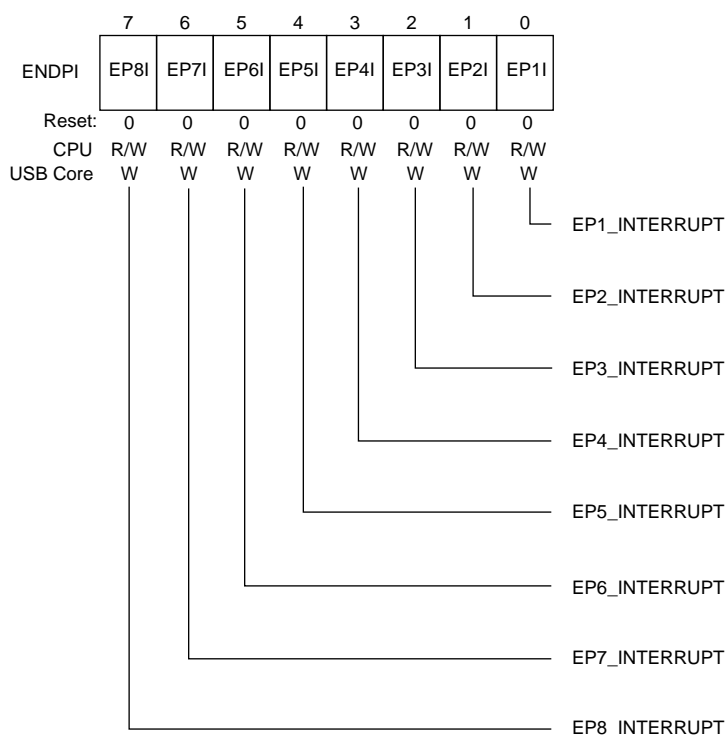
| | 7 | 6 | 5 | 4 | 3 | 2 | 1 | 0 |
|---|---|---|---|---|---|---|---|---|
| ENDPI | EP8I | EP7I | EP6I | EP5I | EP4I | EP3I | EP2I | EP1I |
| Reset: | 0 | 0 | 0 | 0 | 0 | 0 | 0 | 0 |
| CPU | R/W | R/W | R/W | R/W | R/W | R/W | R/W | R/W |
| USB Core | W | W | W | W | W | W | W | W |

EP1_INTERRUPT

EP2_INTERRUPT

EP3_INTERRUPT

EP4_INTERRUPT

EP5_INTERRUPT

EP6_INTERRUPT

EP7_INTERRUPT

EP8_INTERRUPT